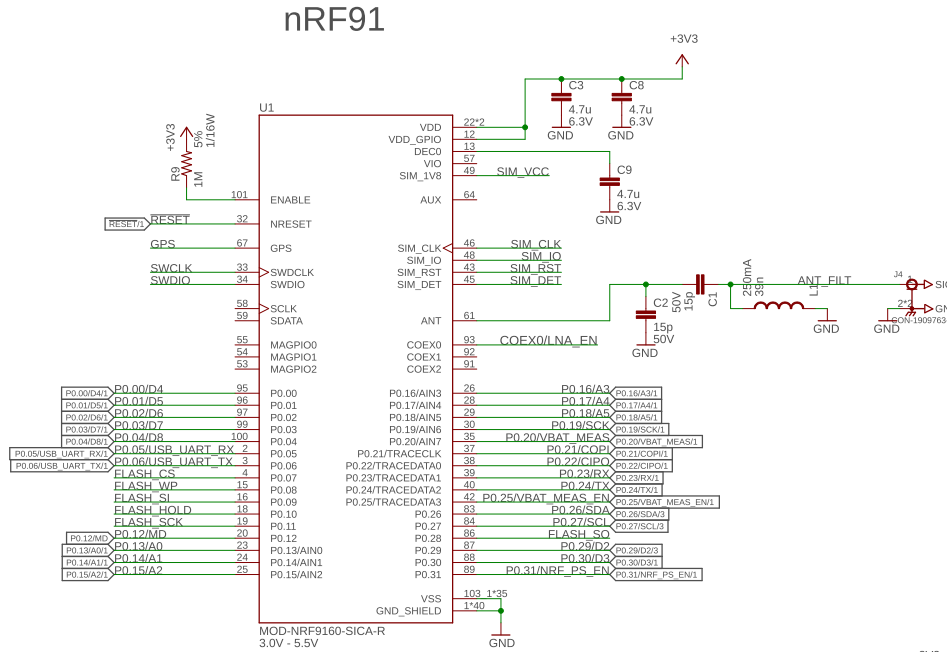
nRF91

+3V3

C3 4.7u 6.3V GND
C8 4.7u 6.3V GND

U1

+3V3
R9 1M 5% 1/16W

| Pin | Name | Name | Pin |
|---|---|---|---|
| 101 | ENABLE | VDD | 22*2 |
| 32 | NRESET | VDD_GPIO | 12 |
| 67 | GPS | DEC0 | 13 |
| 33 | SWDCLK | VIO | 57 |
| 34 | SWDIO | SIM_1V8 | 49 |
| 58 | SCLK | AUX | 64 |
| 59 | SDATA | SIM_CLK | 46 |
| 55 | MAGPIO0 | SIM_IO | 48 |
| 54 | MAGPIO1 | SIM_RST | 43 |
| 53 | MAGPIO2 | SIM_DET | 45 |
| 95 | P0.00 | ANT | 61 |
| 96 | P0.01 | COEX0 | 93 |
| 97 | P0.02 | COEX1 | 92 |
| 99 | P0.03 | COEX2 | 91 |
| 100 | P0.04 | P0.16/AIN3 | 26 |
| 2 | P0.05 | P0.17/AIN4 | 28 |
| 3 | P0.06 | P0.18/AIN5 | 29 |
| 4 | P0.07 | P0.19/AIN6 | 30 |
| 15 | P0.08 | P0.20/AIN7 | 35 |
| 16 | P0.09 | P0.21/TRACECLK | 37 |
| 18 | P0.10 | P0.22/TRACEDATA0 | 38 |
| 19 | P0.11 | P0.23/TRACEDATA1 | 39 |
| 20 | P0.12 | P0.24/TRACEDATA2 | 40 |
| 23 | P0.13/AIN0 | P0.25/TRACEDATA3 | 42 |
| 24 | P0.14/AIN1 | P0.26 | 83 |
| 25 | P0.15/AIN2 | P0.27 | 84 |
| | | P0.28 | 86 |
| | | P0.29 | 87 |
| | | P0.30 | 88 |
| | | P0.31 | 89 |
| | | VSS | 103 1*35 |
| | | GND_SHIELD | 1*40 |

RESET/1 RESET
GPS
SWCLK
SWDIO
P0.00/D4/1 P0.00/D4
P0.01/D5/1 P0.01/D5
P0.02/D6/1 P0.02/D6
P0.03/D7/1 P0.03/D7
P0.04/D8/1 P0.04/D8
P0.05/USB_UART_RX/1 P0.05/USB_UART_RX
P0.06/USB_UART_TX/1 P0.06/USB_UART_TX
FLASH_CS
FLASH_WP
FLASH_SI
FLASH_HOLD
FLASH_SCK
P0.12/MD P0.12/MD
P0.13/A0/1 P0.13/A0
P0.14/A1/1 P0.14/A1
P0.15/A2/1 P0.15/A2

SIM_VCC
C9 4.7u 6.3V GND
SIM_CLK
SIM_IO
SIM_RST
SIM_DET
C2 50V 15p 15p 50V GND
C1
L1 250mA 39n GND
ANT_FILT
J4 1 SIG
2*2 GN
CON-1909763
GND
COEX0/LNA_EN
P0.16/A3 P0.16/A3/1
P0.17/A4 P0.17/A4/1
P0.18/A5 P0.18/A5/1
P0.19/SCK P0.19/SCK/1
P0.20/VBAT_MEAS P0.20/VBAT_MEAS/1
P0.21/COPI P0.21/COPI/1
P0.22/CIPO P0.22/CIPO/1
P0.23/RX P0.23/RX/1
P0.24/TX P0.24/TX/1
P0.25/VBAT_MEAS_EN P0.25/VBAT_MEAS_EN/1
P0.26/SDA P0.26/SDA/3
P0.27/SCL P0.27/SCL/3
FLASH_SO
P0.29/D2 P0.29/D2/3
P0.30/D3 P0.30/D3/1
P0.31/NRF_PS_EN P0.31/NRF_PS_EN/1

MOD-NRF9160-SICA-R
3.0V - 5.5V
GND